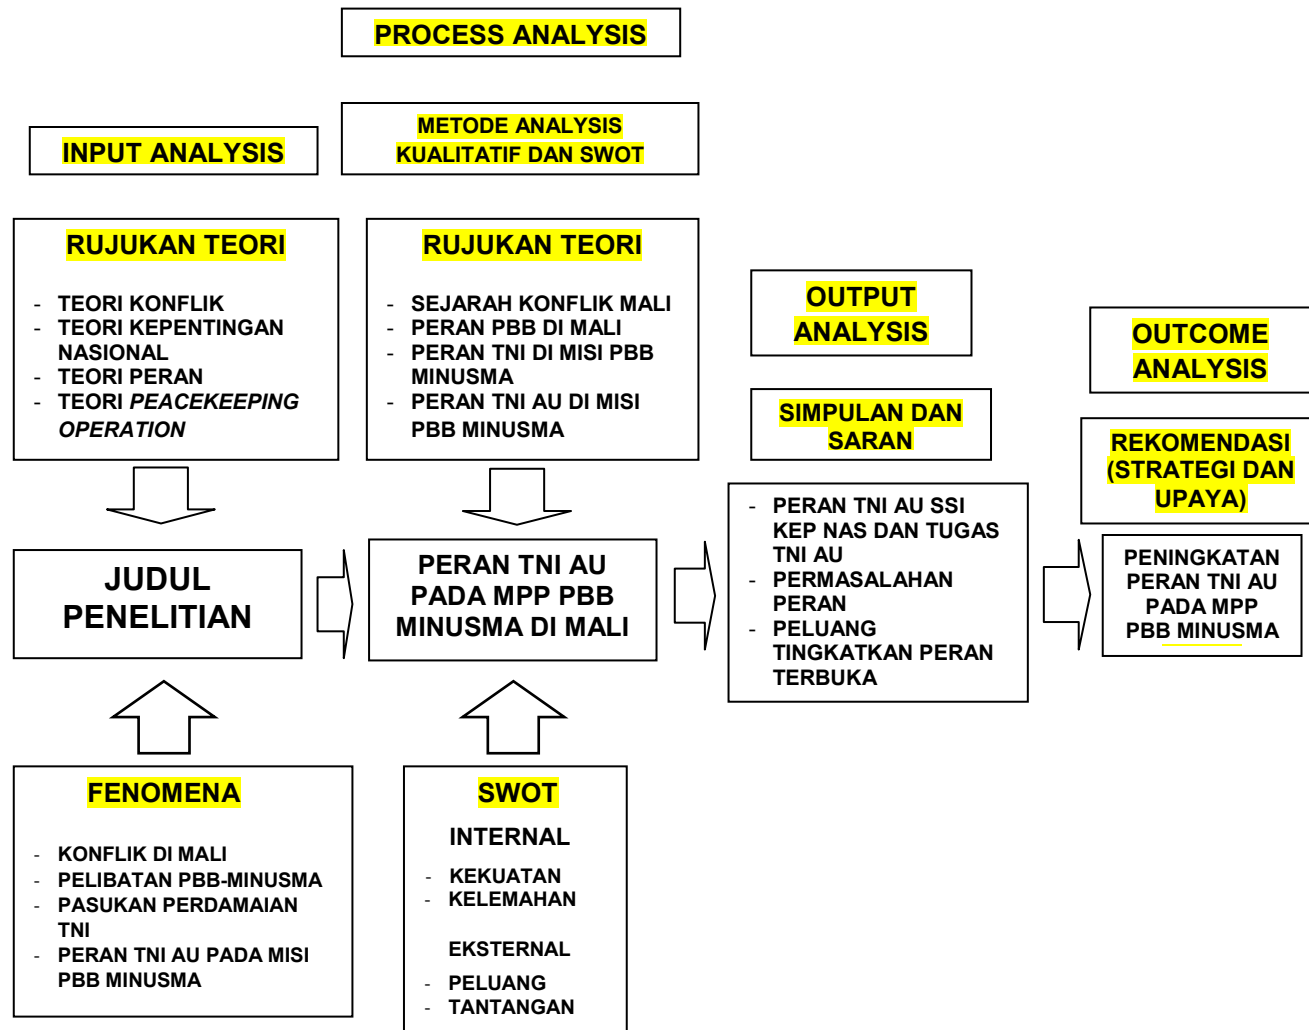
PROCESS ANALYSIS

INPUT ANALYSIS

METODE ANALYSIS KUALITATIF DAN SWOT

RUJUKAN TEORI

- TEORI KONFLIK
- TEORI KEPENTINGAN NASIONAL
- TEORI PERAN
- TEORI *PEACEKEEPING OPERATION*

RUJUKAN TEORI

- SEJARAH KONFLIK MALI
- PERAN PBB DI MALI
- PERAN TNI DI MISI PBB MINUSMA
- PERAN TNI AU DI MISI PBB MINUSMA

OUTPUT ANALYSIS

OUTCOME ANALYSIS

SIMPULAN DAN SARAN

REKOMENDASI (STRATEGI DAN UPAYA)

JUDUL PENELITIAN

PERAN TNI AU PADA MPP PBB MINUSMA DI MALI

- PERAN TNI AU SSI KEP NAS DAN TUGAS TNI AU
- PERMASALAHAN PERAN
- PELUANG TINGKATKAN PERAN TERBUKA

PENINGKATAN PERAN TNI AU PADA MPP PBB MINUSMA

FENOMENA

- KONFLIK DI MALI
- PELIBATAN PBB-MINUSMA
- PASUKAN PERDAMAIAN TNI
- PERAN TNI AU PADA MISI PBB MINUSMA

SWOT

INTERNAL

- KEKUATAN
- KELEMAHAN

EKSTERNAL

- PELUANG
- TANTANGAN